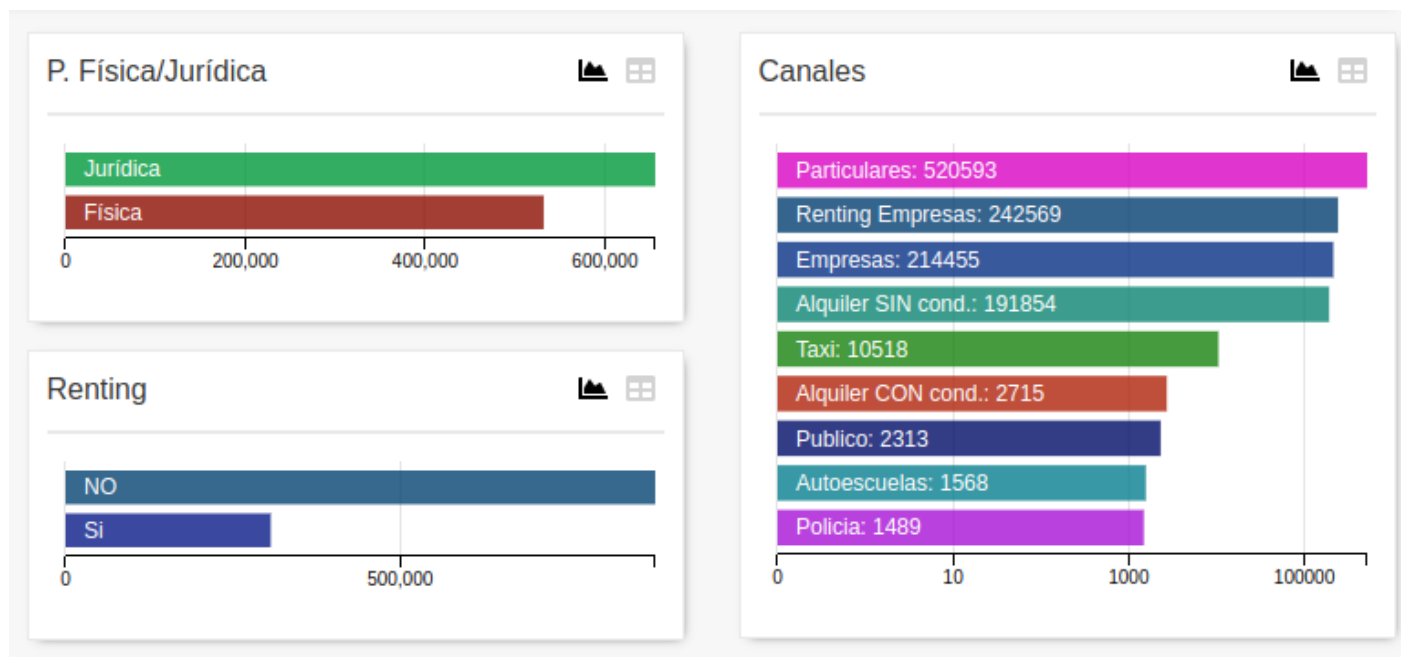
P. Física/Jurídica

Jurídica
Física

0
200,000
400,000
600,000

Renting

NO
Si

0
500,000

Canales

Particulares: 520593
Renting Empresas: 242569
Empresas: 214455
Alquiler SIN cond.: 191854
Taxi: 10518
Alquiler CON cond.: 2715
Publico: 2313
Autoescuelas: 1568
Policia: 1489

0
10
1000
100000